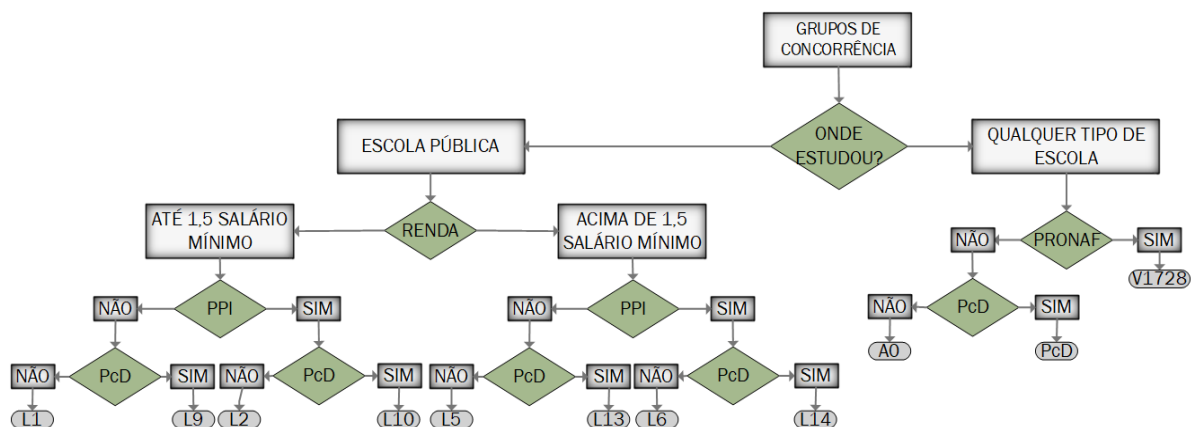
GRUPOS DE CONCORRÊNCIA

ONDE ESTUDOU?

ESCOLA PÚBLICA

QUALQUER TIPO DE ESCOLA

RENDA

ATÉ 1,5 SALÁRIO MÍNIMO

ACIMA DE 1,5 SALÁRIO MÍNIMO

PRONAF

NÃO

SIM

V1728

PPI

NÃO

SIM

PPI

NÃO

SIM

PcD

NÃO

SIM

A0

PcD

NÃO

SIM

PcD

NÃO

SIM

PcD

NÃO

SIM

PcD

NÃO

SIM

PcD

L1

L9

L2

L10

L5

L13

L6

L14